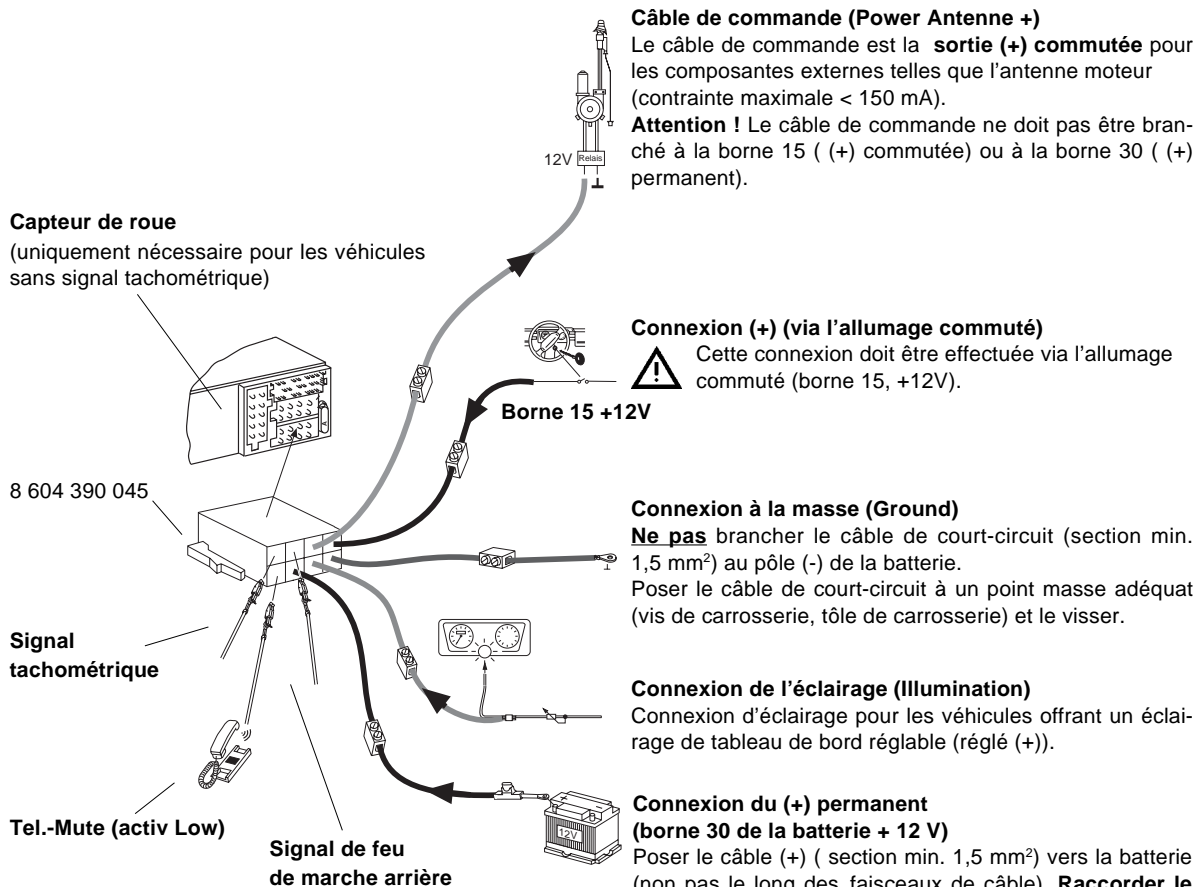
Câble de commande (Power Antenne +)
Le câble de commande est la sortie (+) commutée pour les composantes externes telles que l'antenne moteur (contrainte maximale < 150 mA).
Attention ! Le câble de commande ne doit pas être branché à la borne 15 ( (+) commutée) ou à la borne 30 ( (+) permanent).

12V Relais

Capteur de roue
(uniquement nécessaire pour les véhicules sans signal tachométrique)

Connexion (+) (via l'allumage commuté)
Cette connexion doit être effectuée via l'allumage commuté (borne 15, +12V).

Borne 15 +12V

8 604 390 045

Connexion à la masse (Ground)
Ne pas brancher le câble de court-circuit (section min. 1,5 mm$^2$) au pôle (-) de la batterie.
Poser le câble de court-circuit à un point masse adéquat (vis de carrosserie, tôle de carrosserie) et le visser.

Signal tachométrique

Connexion de l'éclairage (Illumination)
Connexion d'éclairage pour les véhicules offrant un éclairage de tableau de bord réglable (réglé (+)).

Tel.-Mute (activ Low)

Signal de feu de marche arrière

Connexion du (+) permanent
(borne 30 de la batterie + 12 V)
Poser le câble (+) ( section min. 1,5 mm$^2$) vers la batterie (non pas le long des faisceaux de câble). Raccorder le

12V